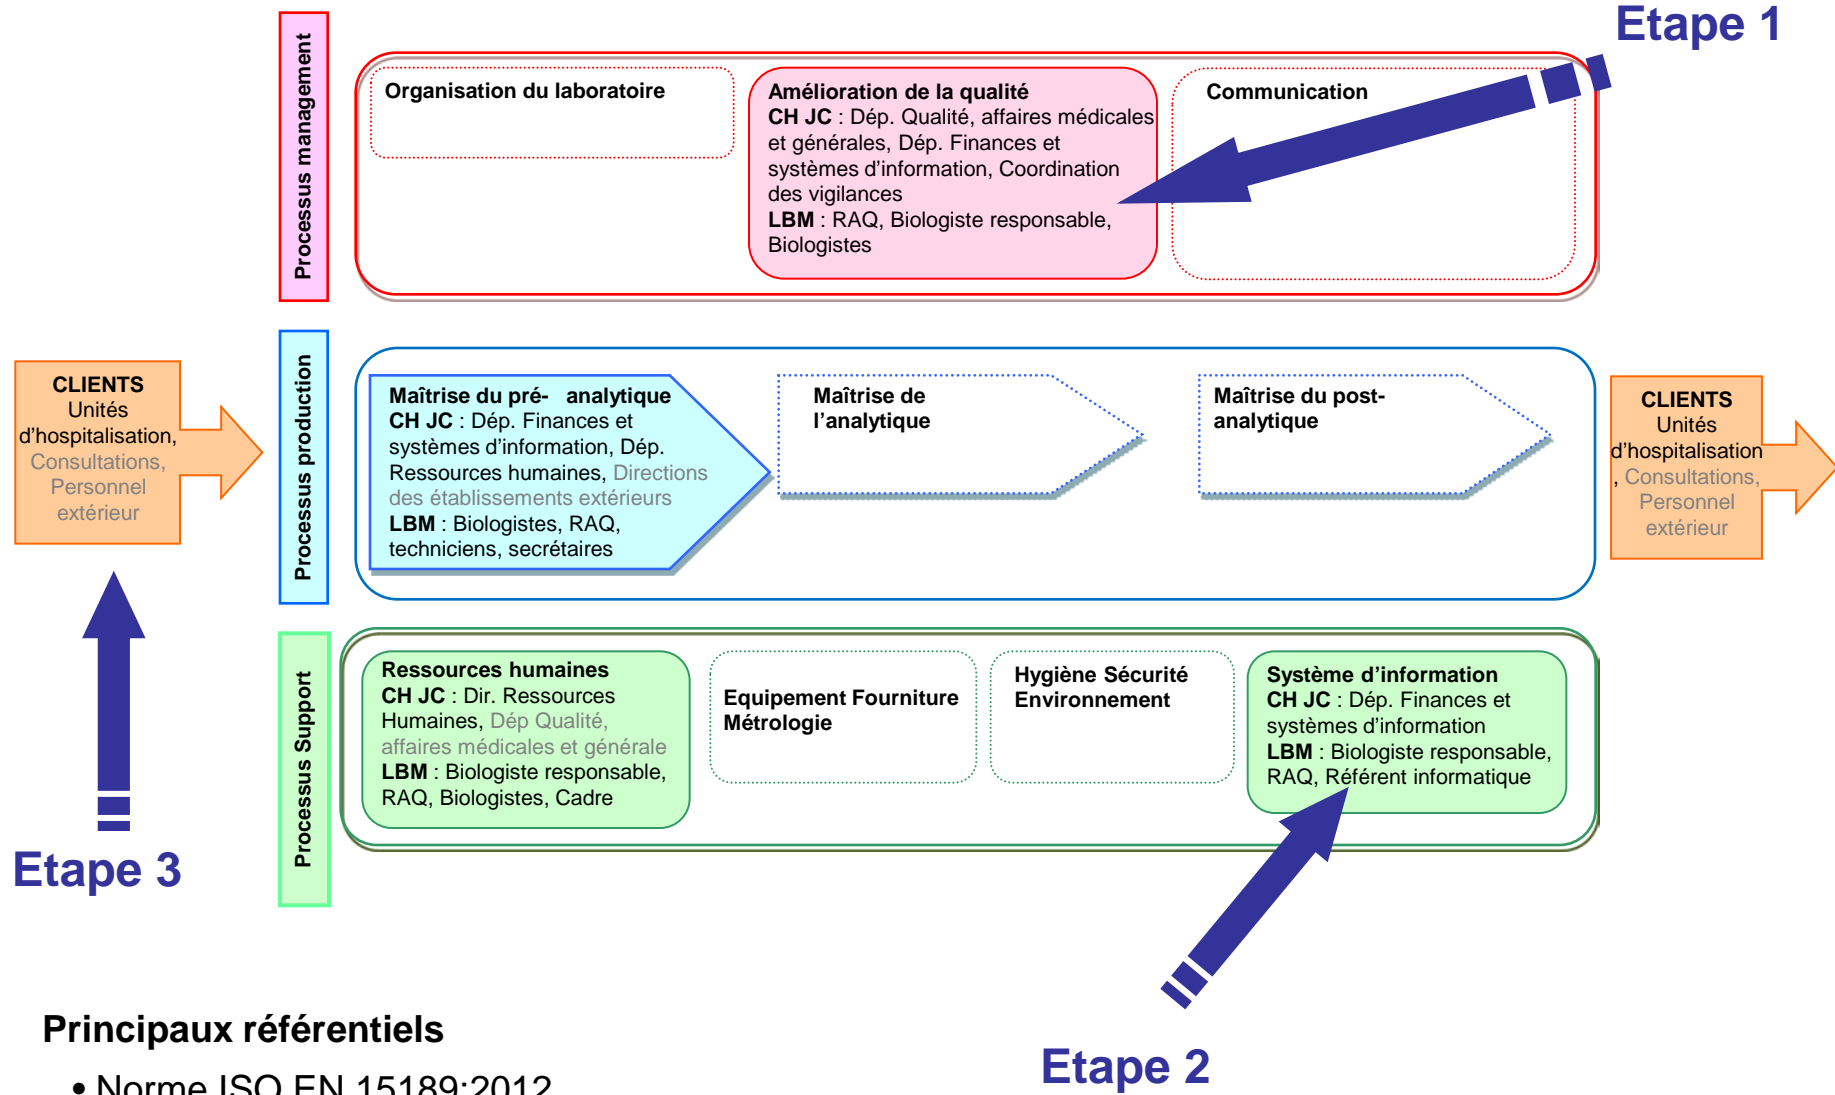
Etape 1

Processus management

Organisation du laboratoire

Amélioration de la qualité
CH JC : Dép. Qualité, affaires médicales et générales, Dép. Finances et systèmes d'information, Coordination des vigilances
LBM : RAQ, Biologiste responsable, Biologistes

Communication

CLIENTS
Unités d'hospitalisation, Consultations, Personnel extérieur

Processus production

Maîtrise du pré- analytique
CH JC : Dép. Finances et systèmes d'information, Dép. Ressources humaines, Directions des établissements extérieurs
LBM : Biologistes, RAQ, techniciens, secrétaires

Maîtrise de l'analytique

Maîtrise du post-analytique

CLIENTS
Unités d'hospitalisation, Consultations, Personnel extérieur

Processus Support

Ressources humaines
CH JC : Dir. Ressources Humaines, Dép Qualité, affaires médicales et générale
LBM : Biologiste responsable, RAQ, Biologistes, Cadre

Equipement Fourniture Métrologie

Hygiène Sécurité Environnement

Système d'information
CH JC : Dép. Finances et systèmes d'information
LBM : Biologiste responsable, RAQ, Référent informatique

Etape 3

Principaux référentiels

• Norme ISO EN 15189:2012

Etape 2